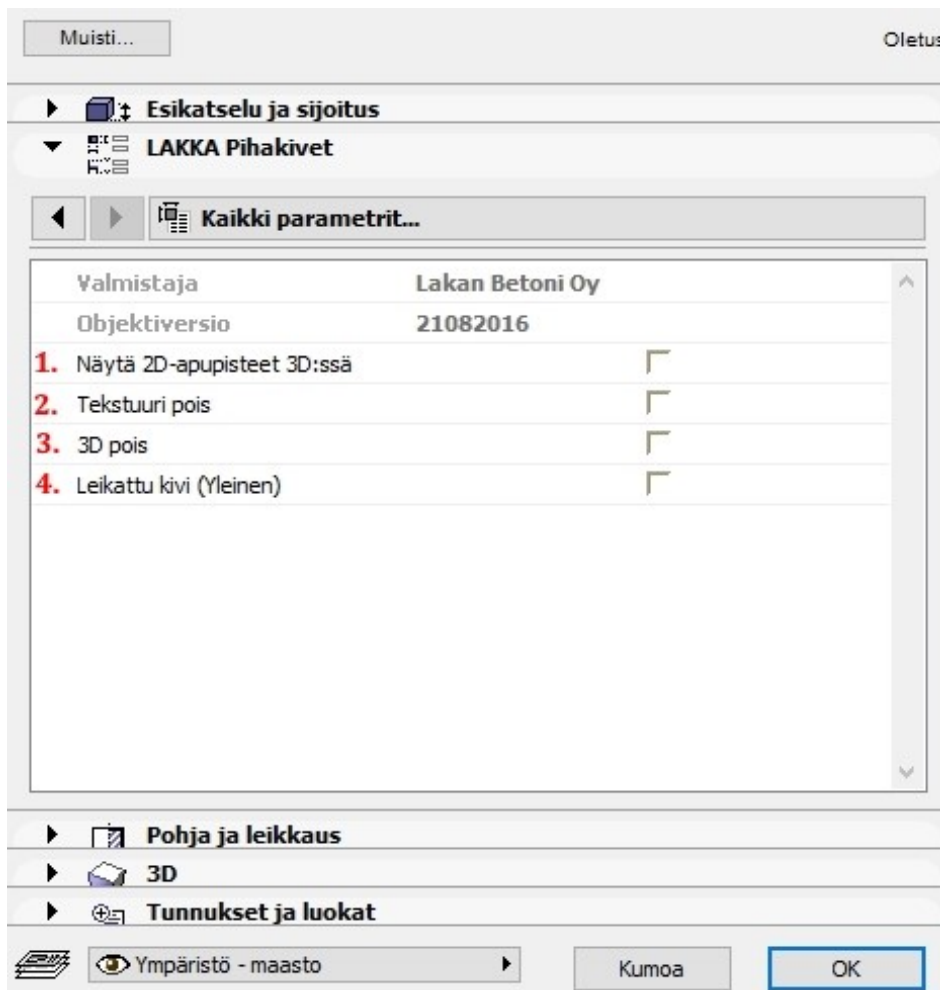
Muisti...

Oletus

Esikatselu ja sijoitus

LAKKA Pihakivet

Kaikki parametrit...

| | |
|---|---|
| Valmistaja | Lakan Betoni Oy |
| Objektiversio | 21082016 |
| 1. Näytä 2D-apupisteet 3D:ssä | |
| 2. Tekstuuri pois | |
| 3. 3D pois | |
| 4. Leikattu kivi (Yleinen) | |

Pohja ja leikkaus

3D

Tunnukset ja luokat

Ympäristö - maasto

Kumoa

OK